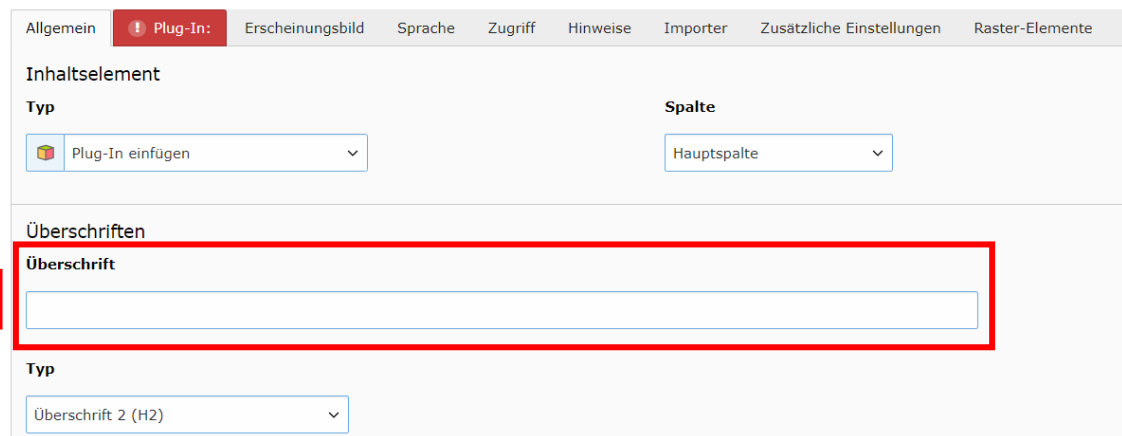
Allgemein | ! Plug-In: | Erscheinungsbild | Sprache | Zugriff | Hinweise | Importer | Zusätzliche Einstellungen | Raster-Elemente

Inhaltselement

Typ

Plug-In einfügen

Spalte

Hauptspalte

Überschriften

Überschrift

Typ

Überschrift 2 (H2)